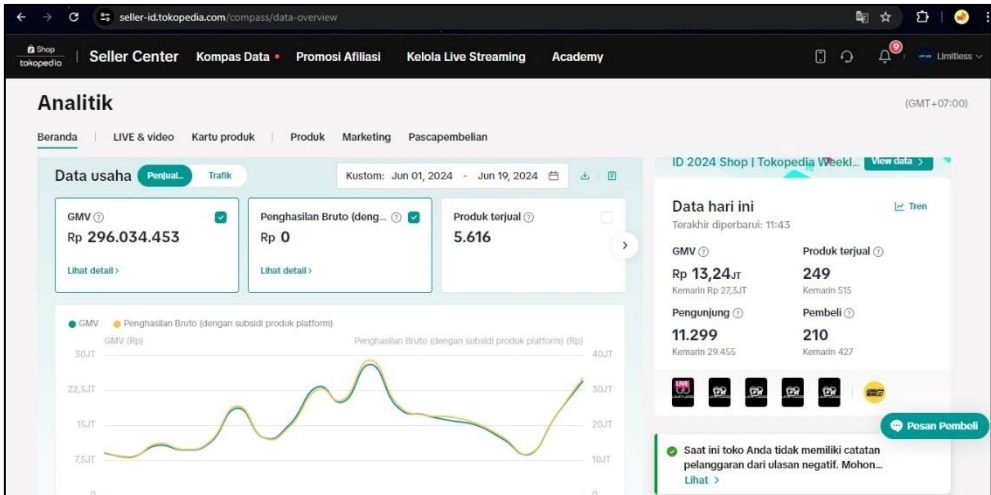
seller-id.tokopedia.com/compass/data-overview

Shop tokopedia | Seller Center Kompas Data • Promosi Afiliasi Kelola Live Streaming Academy

Limitless

Analitik

(GMT+07:00)

Beranda | LIVE & video Kartu produk | Produk Marketing Pascapembelian

Data usaha Penjual... Trafik

Kustom: Jun 01, 2024 - Jun 19, 2024

GMV
Rp 296.034.453
Lihat detail >

Penghasilan Bruto (deng...
Rp 0
Lihat detail >

Produk terjual
5.616

● GMV ● Penghasilan Bruto (dengan subsidi produk platform)

GMV (Rp)
Penghasilan Bruto (dengan subsidi produk platform) (Rp)

30JT
22,5JT
15JT
7,5JT
0

40JT
30JT
20JT
10JT
0

ID 2024 Shop | Tokopedia Weekl... View data >

Data hari ini
Terakhir diperbarui: 11:43

Tren

GMV
Rp 13,24JT
Kemarin Rp 27,3JT

Produk terjual
249
Kemarin 515

Pengunjung
11.299
Kemarin 29.455

Pembeli
210
Kemarin 427

Pesan Pembeli

Saat ini toko Anda tidak memiliki catatan pelanggaran dari ulasan negatif. Mohon...
Lihat >